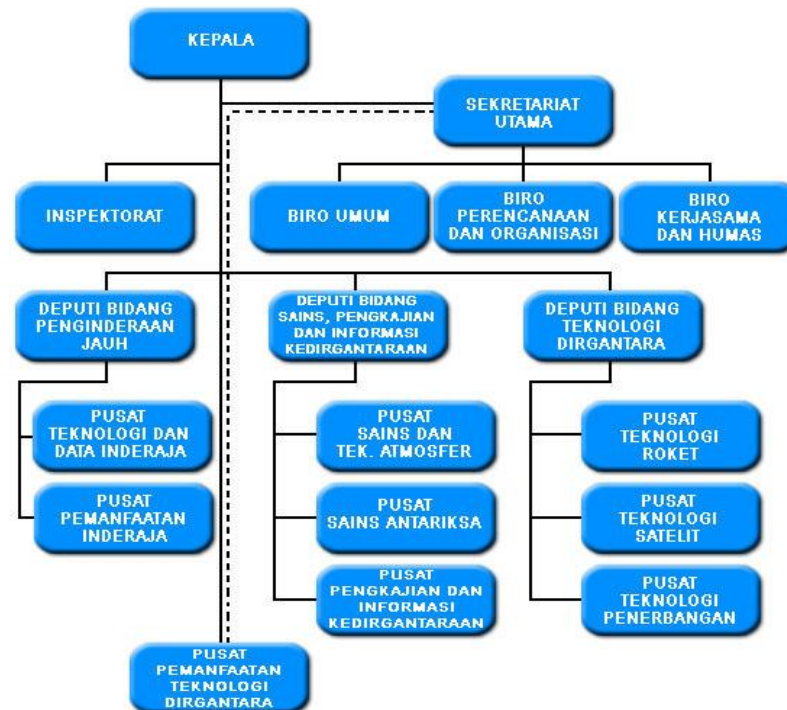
KEPALA

SEKRETARIAT UTAMA

INSPEKTORAT

BIRO UMUM

BIRO PERENCANAAN DAN ORGANISASI

BIRO KERJASAMA DAN HUMAS

DEPUTI BIDANG PENGINDERAAN JAUH

DEPUTI BIDANG SAINS, PENGKAJIAN DAN INFORMASI KEDIRGANTARAAN

DEPUTI BIDANG TEKNOLOGI DIRGANTARA

PUSAT TEKNOLOGI DAN DATA INDERAJA

PUSAT PEMANFAATAN INDERAJA

PUSAT SAINS DAN TEK. ATMOSFER

PUSAT SAINS ANTARIKSA

PUSAT PENGKAJIAN DAN INFORMASI KEDIRGANTARAAN

PUSAT TEKNOLOGI ROKET

PUSAT TEKNOLOGI SATELIT

PUSAT TEKNOLOGI PENERBANGAN

PUSAT PEMANFAATAN TEKNOLOGI DIRGANTARA